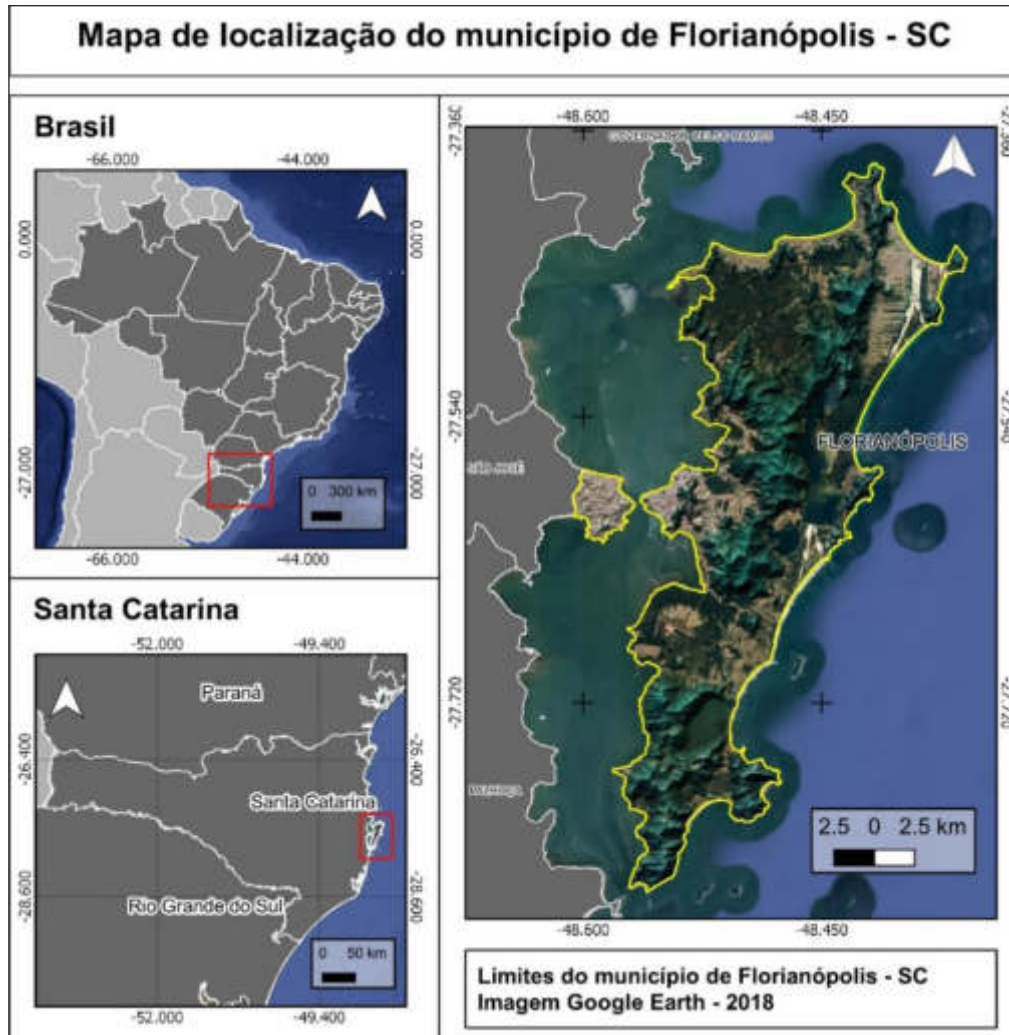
Mapa de localização do município de Florianópolis - SC

Brasil

-66.000 -44.000

0.000 0.000

-27.000 -27.000

0 300 km

-66.000 -44.000

Santa Catarina

-52.000 -49.400

Paraná

-26.400 -26.400

Santa Catarina

-28.600 -28.600

Rio Grande do Sul

0 50 km

-52.000 -49.400

-48.600 -48.450

-27.360 -27.360

GOVERNADOR CELSO RAMOS

-27.540 -27.540

SÃO JOSÉ

FLORIANÓPOLIS

-27.720 -27.720

PALHOÇA

2.5 0 2.5 km

-48.600 -48.450

Limites do município de Florianópolis - SC
Imagem Google Earth - 2018